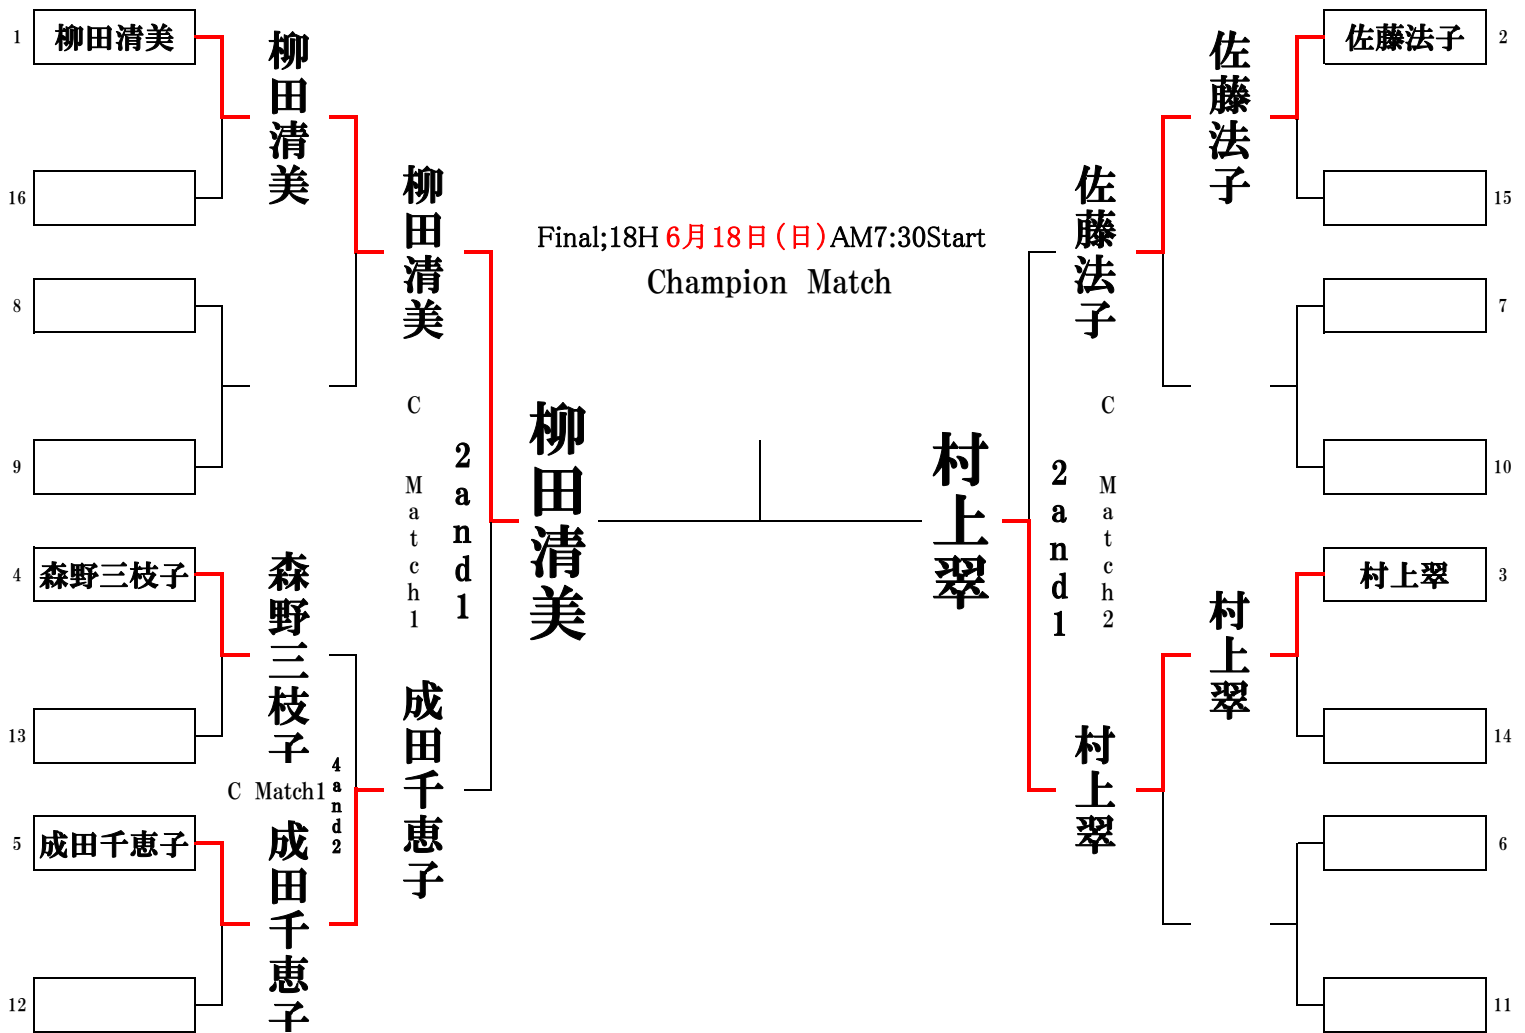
1 柳田清美
16
8
9
4 森野三枝子
13
5 成田千恵子
12

柳田清美

森野三枝子

C Match1 4and2

成田千恵子

柳田清美

C Match1

2and1

成田千恵子

Final;18H 6月18日（日）AM7:30Start
Champion Match

柳田清美

村上翠

佐藤法子

C Match2

2and1

村上翠

佐藤法子

村上翠

佐藤法子 2
15
7
10
村上翠 3
14
6
11